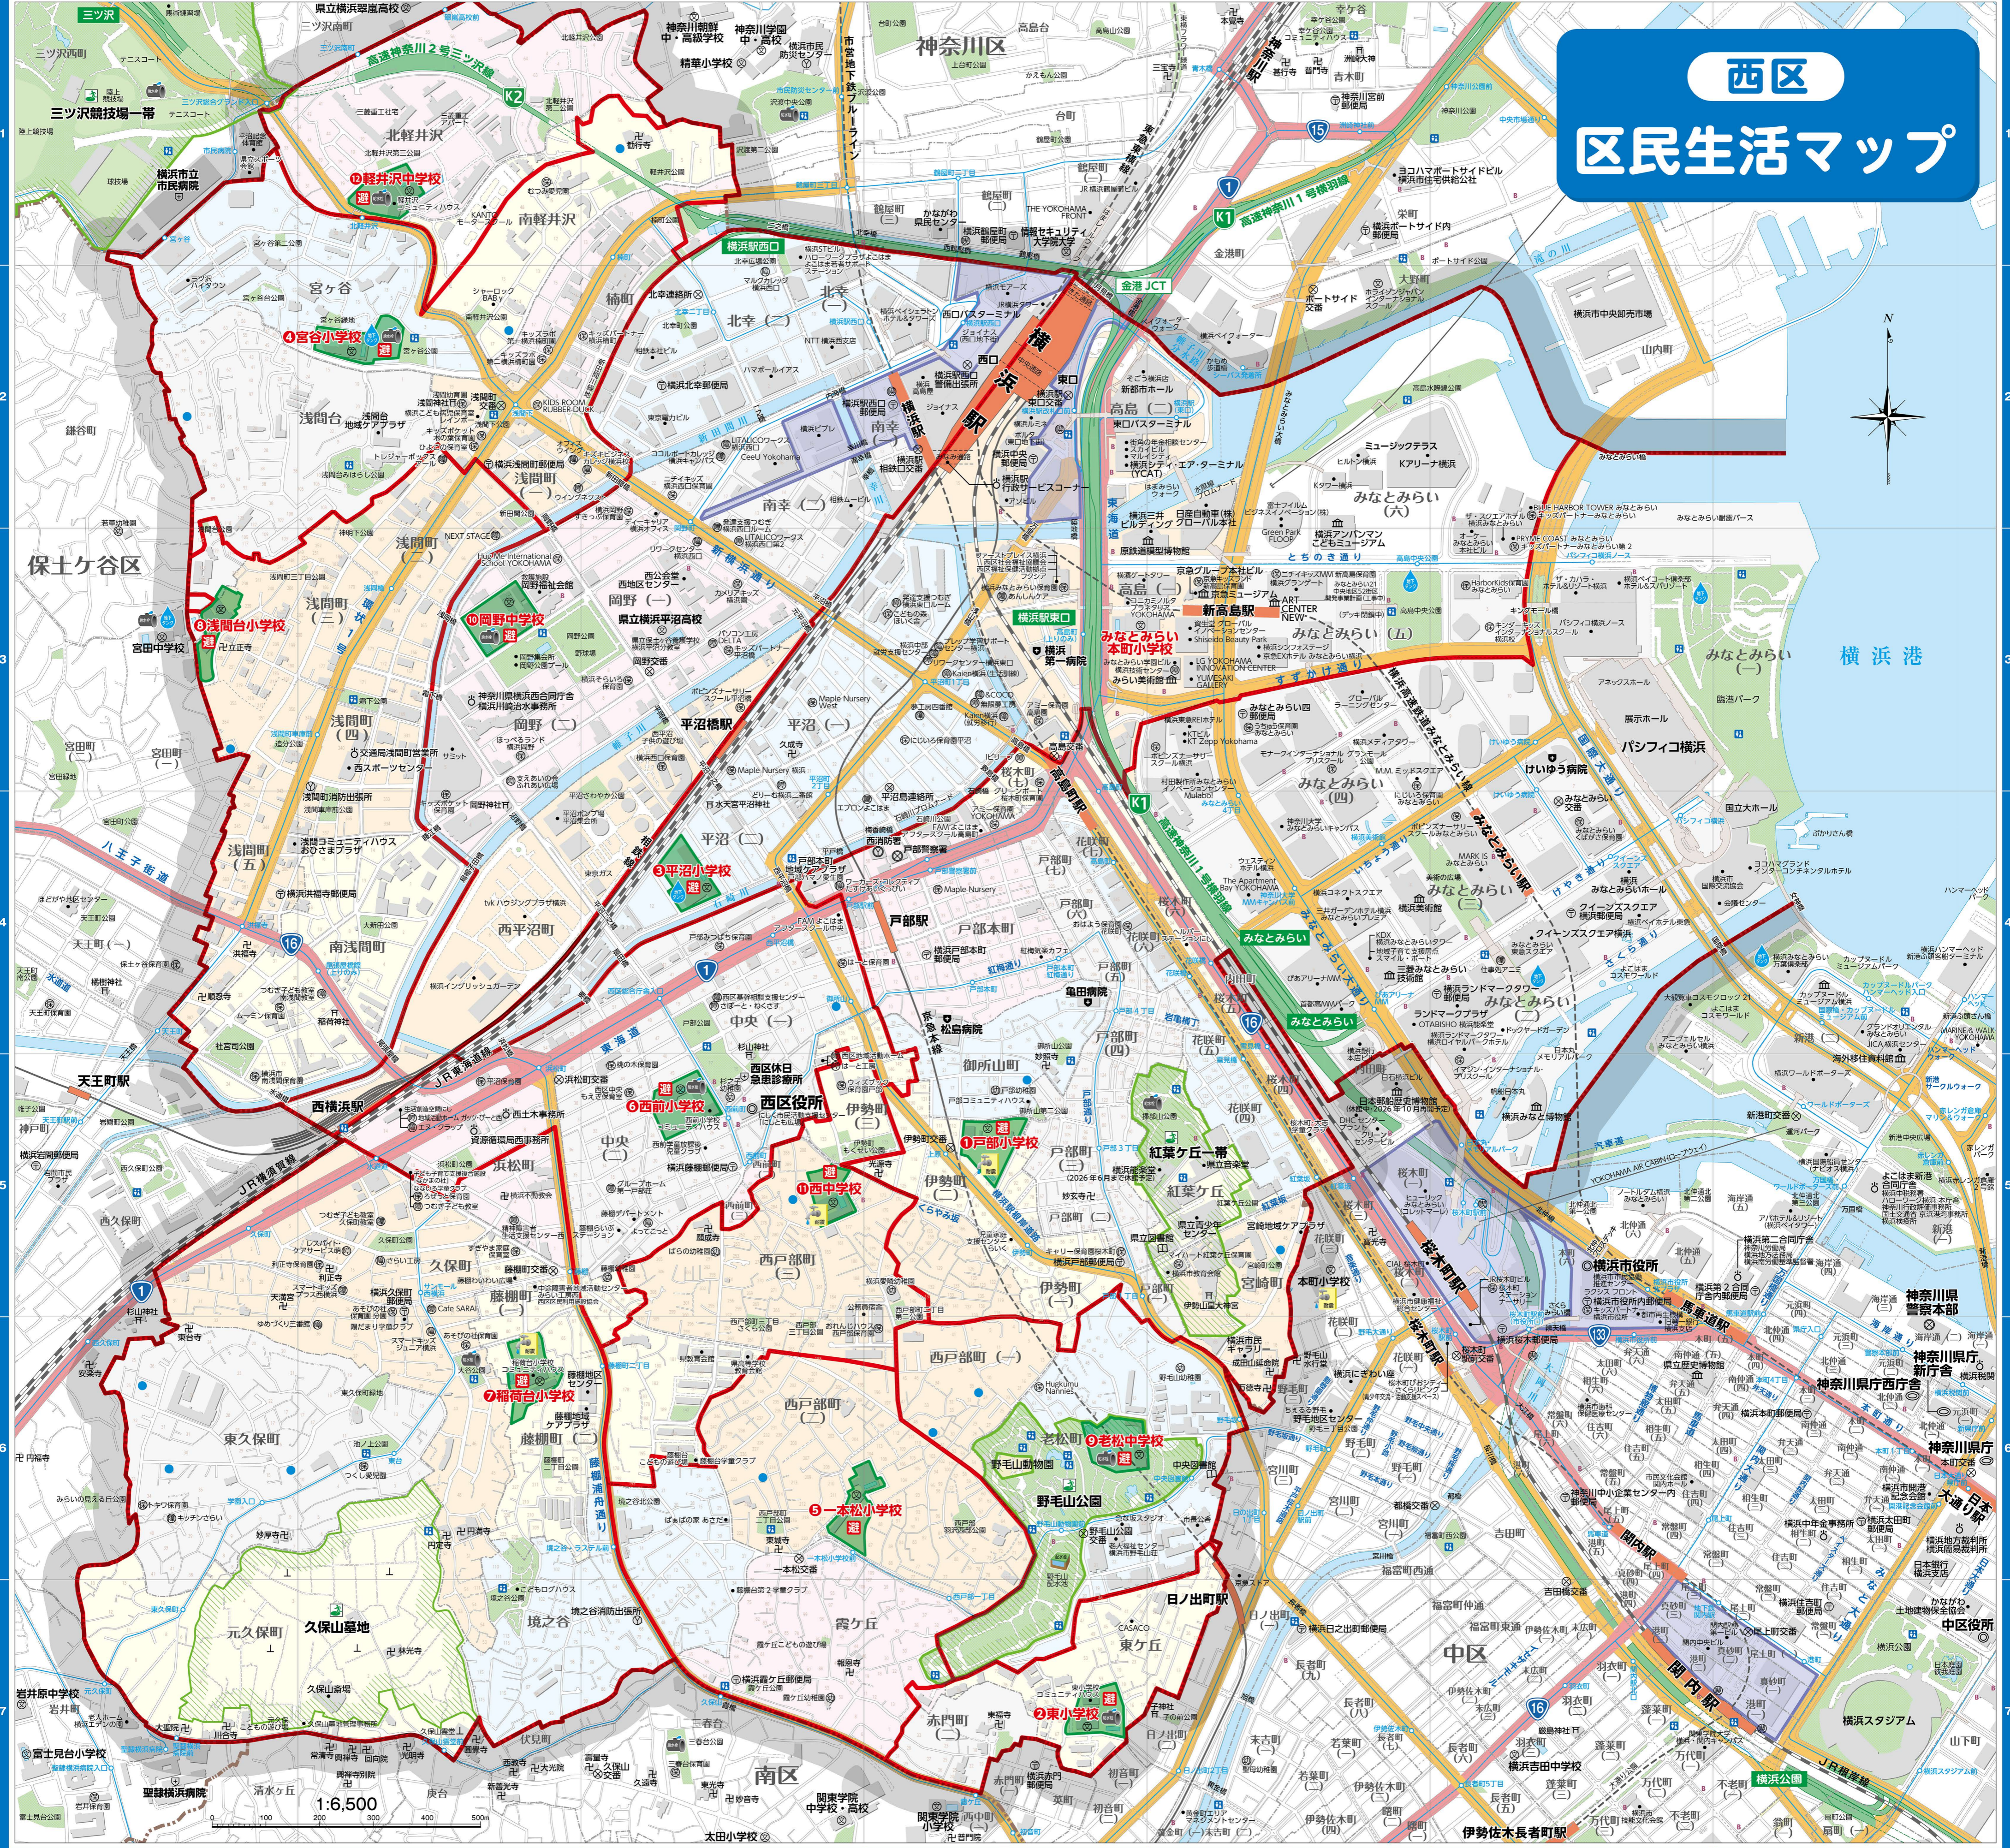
西区
区民生活マップ

神奈川区
保土ケ谷区
中区
南区
横浜港

横浜駅
新高島駅
みなとみらい駅
平沼橋駅
戸部駅
西横浜駅
天王町駅
桜木町駅
日ノ出町駅
関内駅
馬車道駅
高島町駅
みなとみらい本町小学校

①軽井沢中学校
②東小学校
③平沼小学校
④宮谷小学校
⑤一本松小学校
⑥西前小学校
⑦稲荷台小学校
⑧浅間台小学校
⑨老松中学校
⑩岡野中学校
⑪西中学校
⑫戸部小学校

西区役所
横浜市役所
神奈川県庁
神奈川県警察本部
中区役所

北軽井沢
南軽井沢
宮ヶ谷
浅間台
浅間町
岡野
北幸
南幸
高島
平沼
西平沼町
南浅間町
中央
御所山町
戸部町
戸部本町
西戸部町
伊勢町
藤棚町
久保町
東久保町
元久保町
境之谷
霞ケ丘
赤門町
東ケ丘
老松町
紅葉ケ丘
花咲町
桜木町
宮崎町
みなとみらい
高島中央公園
野毛山公園
野毛山動物園
久保山墓地
横浜スタジアム
パシフィコ横浜
けいゆう病院
三ツ沢競技場一帯
1:6,500